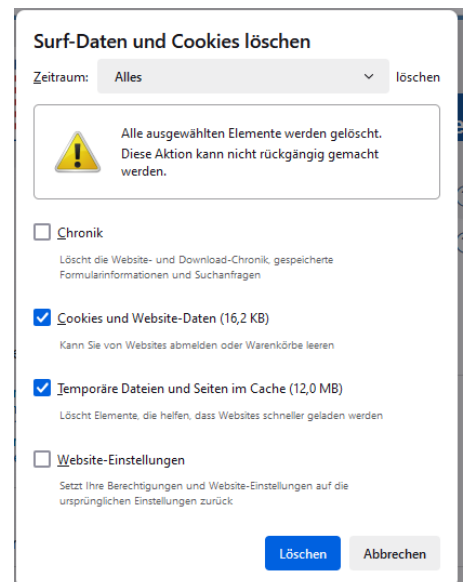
Surf-Daten und Cookies löschen

Zeitraum: Alles löschen

Alle ausgewählten Elemente werden gelöscht. Diese Aktion kann nicht rückgängig gemacht werden.

Chronik

Löscht die Website- und Download-Chronik, gespeicherte Formularinformationen und Suchanfragen

Cookies und Website-Daten (16,2 KB)

Kann Sie von Websites abmelden oder Warenkörbe leeren

Temporäre Dateien und Seiten im Cache (12,0 MB)

Löscht Elemente, die helfen, dass Websites schneller geladen werden

Website-Einstellungen

Setzt Ihre Berechtigungen und Website-Einstellungen auf die ursprünglichen Einstellungen zurück

Löschen Abbrechen